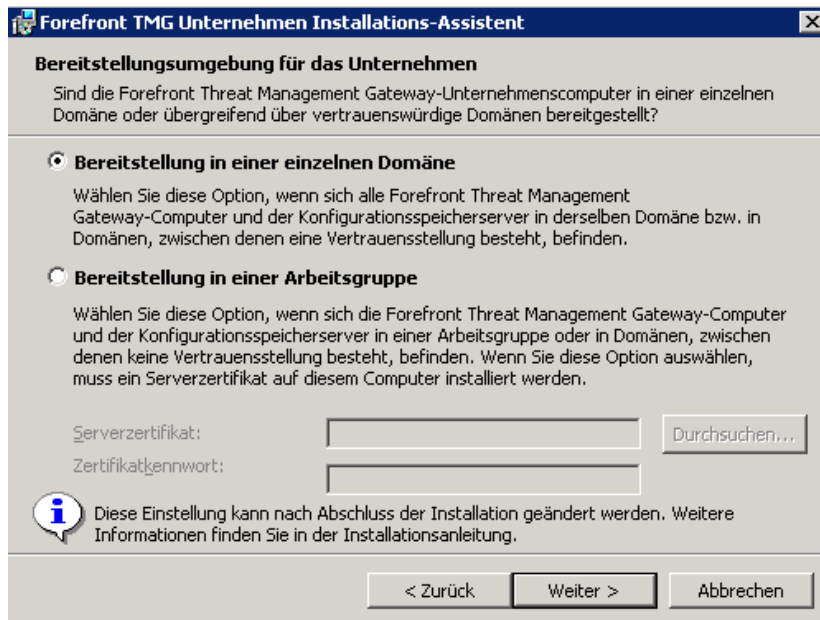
Forefront TMG Unternehmen Installations-Assistent

Bereitstellungsumgebung für das Unternehmen

Sind die Forefront Threat Management Gateway-Unternehmenscomputer in einer einzelnen Domäne oder übergreifend über vertrauenswürdige Domänen bereitgestellt?

Bereitstellung in einer einzelnen Domäne

Wählen Sie diese Option, wenn sich alle Forefront Threat Management Gateway-Computer und der Konfigurationsspeicherserver in derselben Domäne bzw. in Domänen, zwischen denen eine Vertrauensstellung besteht, befinden.

Bereitstellung in einer Arbeitsgruppe

Wählen Sie diese Option, wenn sich die Forefront Threat Management Gateway-Computer und der Konfigurationsspeicherserver in einer Arbeitsgruppe oder in Domänen, zwischen denen keine Vertrauensstellung besteht, befinden. Wenn Sie diese Option auswählen, muss ein Serverzertifikat auf diesem Computer installiert werden.

Serverzertifikat:

Durchsuchen...

Zertifikatkennwort:

Diese Einstellung kann nach Abschluss der Installation geändert werden. Weitere Informationen finden Sie in der Installationsanleitung.

< Zurück

Weiter >

Abbrechen